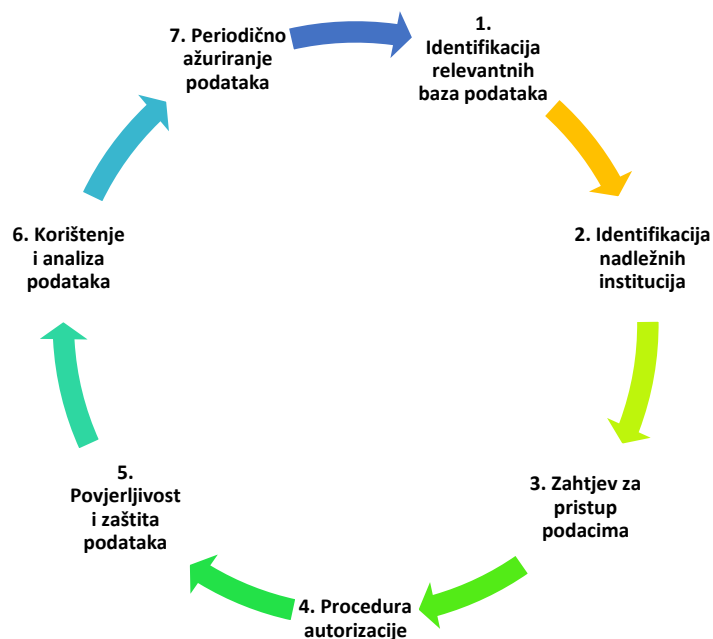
1. Identifikacija relevantnih baza podataka

2. Identifikacija nadležnih institucija

3. Zahtjev za pristup podacima

4. Procedura autorizacije

5. Povjerljivost i zaštita podataka

6. Korištenje i analiza podataka

7. Periodično ažuriranje podataka